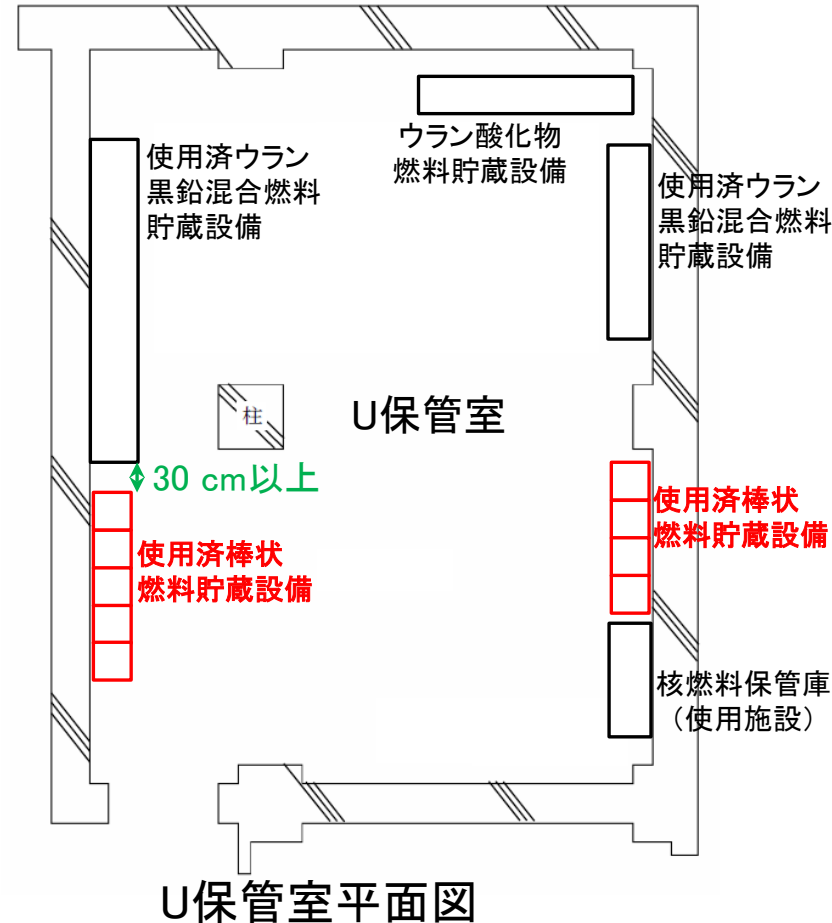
ウラン酸化物
燃料貯蔵設備

使用済ウラン
黒鉛混合燃料
貯蔵設備

使用済ウラン
黒鉛混合燃料
貯蔵設備

柱

U保管室

30 cm以上

使用済棒状
燃料貯蔵設備

使用済棒状
燃料貯蔵設備

核燃料保管庫
（使用施設）

U保管室平面図